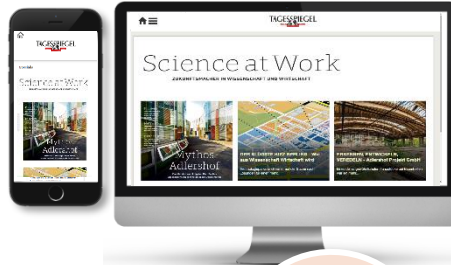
TAGESSPIEGEL

Science at Work

Mythos Adlershof

TAGESSPIEGEL

Science at Work

ZUKUNFTSMACHER IN WISSENSCHAFT UND WIRTSCHAFT

Mythos Adlershof

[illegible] aus Wissenschaft Wirtschaft wird

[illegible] VERDEDLN - Adlershof Project GmbH